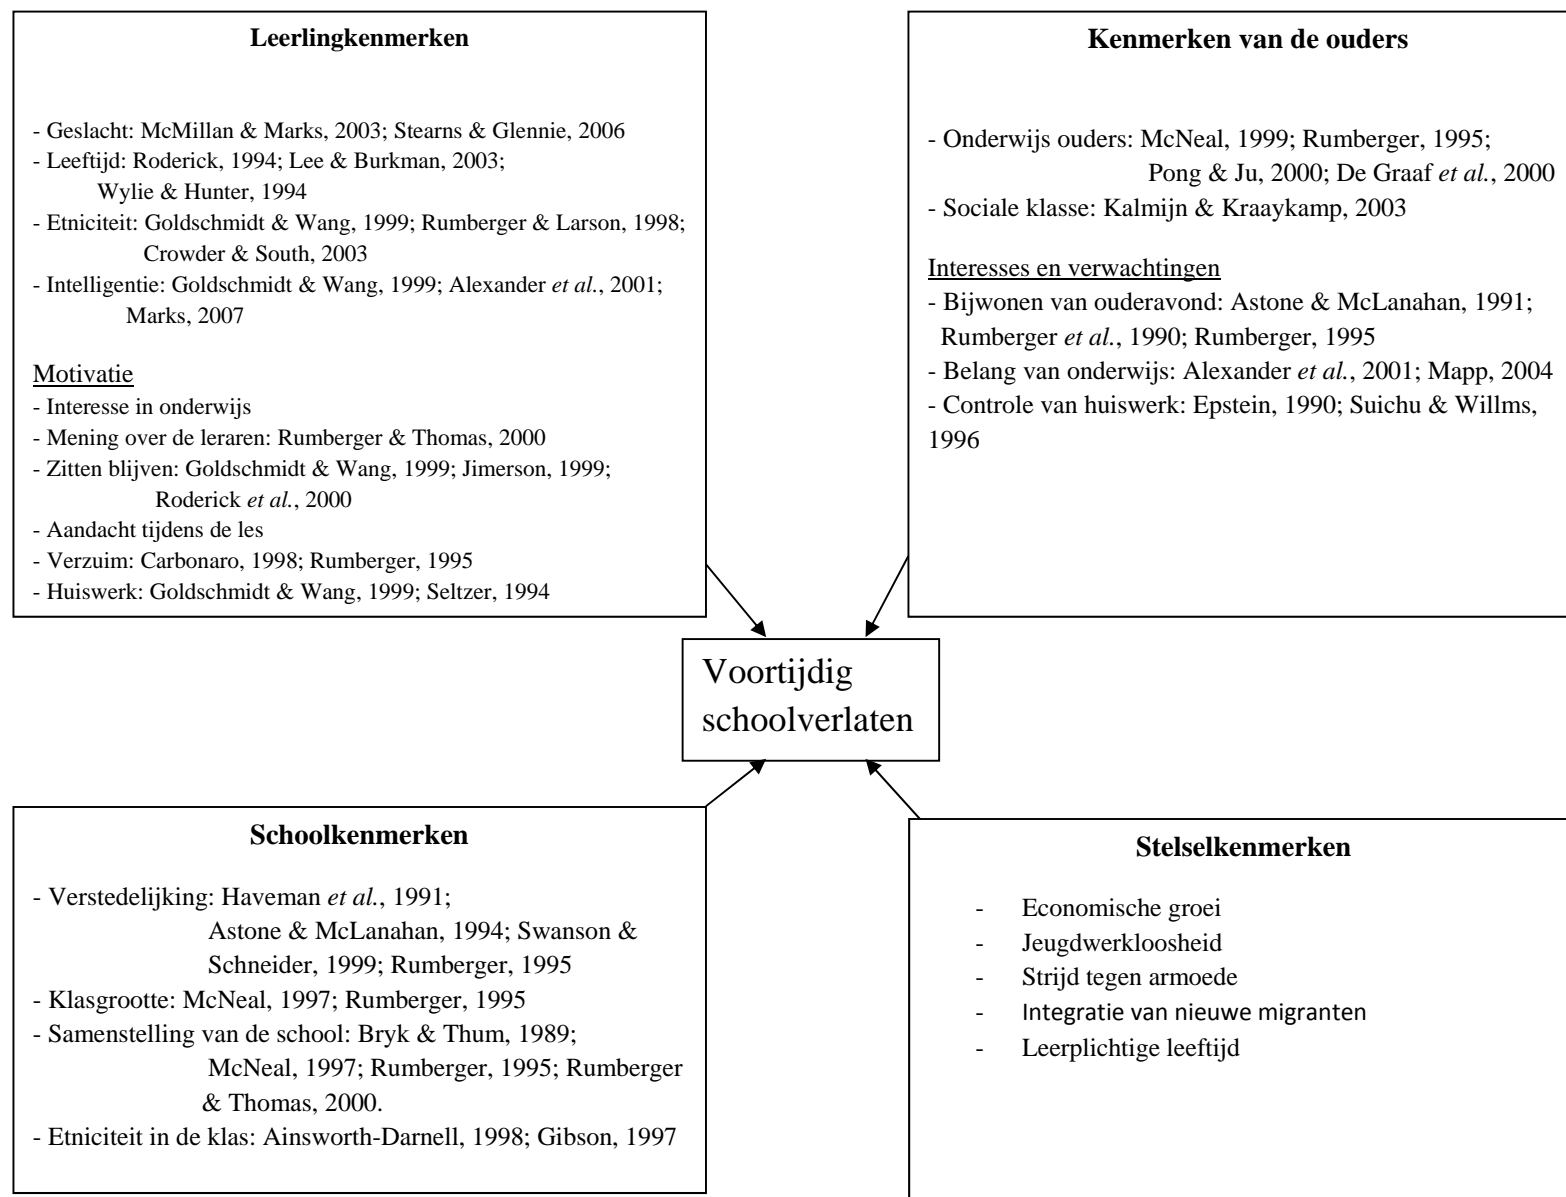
**Leerlingkenmerken**

- Geslacht: McMillan & Marks, 2003; Stearns & Glennie, 2006
- Leeftijd: Roderick, 1994; Lee & Burkman, 2003; Wylie & Hunter, 1994
- Etniciteit: Goldschmidt & Wang, 1999; Rumberger & Larson, 1998; Crowder & South, 2003
- Intelligentie: Goldschmidt & Wang, 1999; Alexander *et al.*, 2001; Marks, 2007

Motivatie
- Interesse in onderwijs
- Mening over de leraren: Rumberger & Thomas, 2000
- Zitten blijven: Goldschmidt & Wang, 1999; Jimerson, 1999; Roderick *et al.*, 2000
- Aandacht tijdens de les
- Verzuim: Carbonaro, 1998; Rumberger, 1995
- Huiswerk: Goldschmidt & Wang, 1999; Seltzer, 1994

**Kenmerken van de ouders**

- Onderwijs ouders: McNeal, 1999; Rumberger, 1995; Pong & Ju, 2000; De Graaf *et al.*, 2000
- Sociale klasse: Kalmijn & Kraaykamp, 2003

Interesses en verwachtingen
- Bijwonen van ouderavond: Astone & McLanahan, 1991; Rumberger *et al.*, 1990; Rumberger, 1995
- Belang van onderwijs: Alexander *et al.*, 2001; Mapp, 2004
- Controle van huiswerk: Epstein, 1990; Suichu & Willms, 1996

Voortijdig schoolverlaten

**Schoolkenmerken**

- Verstedelijking: Haveman *et al.*, 1991; Astone & McLanahan, 1994; Swanson & Schneider, 1999; Rumberger, 1995
- Klasgrootte: McNeal, 1997; Rumberger, 1995
- Samenstelling van de school: Bryk & Thum, 1989; McNeal, 1997; Rumberger, 1995; Rumberger & Thomas, 2000.
- Etniciteit in de klas: Ainsworth-Darnell, 1998; Gibson, 1997

**Stelselkenmerken**

- Economische groei
- Jeugdwerkloosheid
- Strijd tegen armoede
- Integratie van nieuwe migranten
- Leerplichtige leeftijd